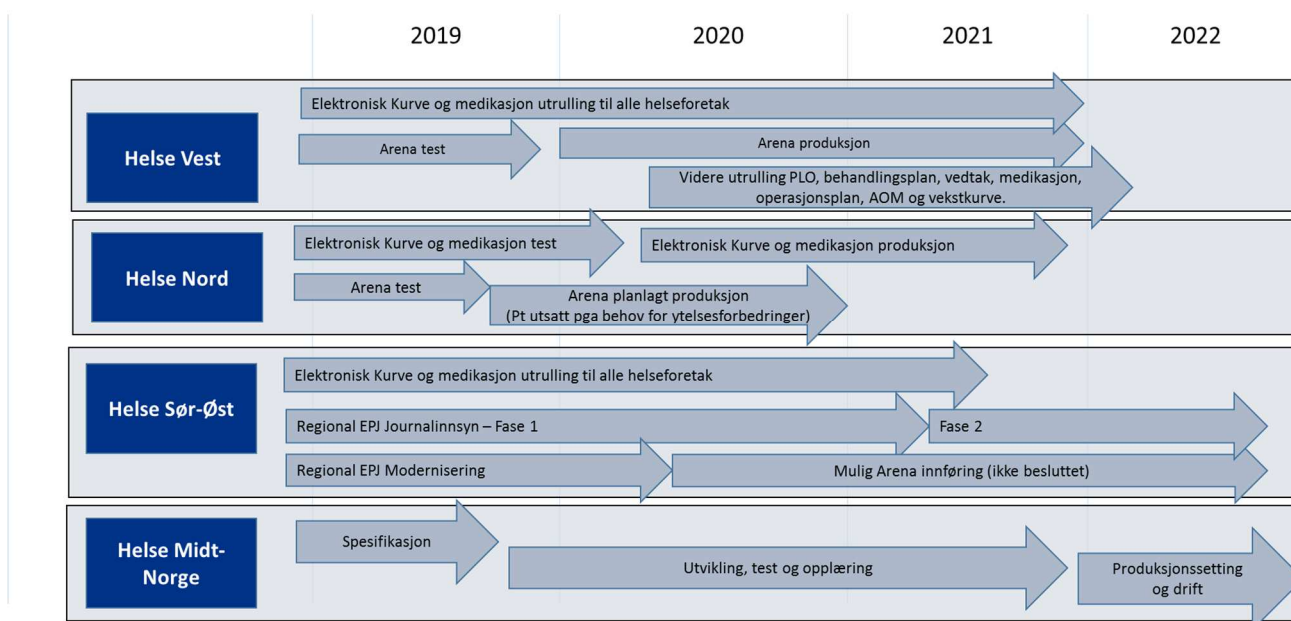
2019 2020 2021 2022

Helse Vest

Elektronisk Kurve og medikasjon utrulling til alle helseforetak

Arena test

Arena produksjon

Videre utrulling PLO, behandlingsplan, vedtak, medikasjon, operasjonsplan, AOM og vekstkurve.

Helse Nord

Elektronisk Kurve og medikasjon test

Elektronisk Kurve og medikasjon produksjon

Arena test

Arena planlagt produksjon (Pt utsatt pga behov for ytelsesforbedringer)

Helse Sør-Øst

Elektronisk Kurve og medikasjon utrulling til alle helseforetak

Regional EPJ Journalinnsyn – Fase 1

Fase 2

Regional EPJ Modernisering

Mulig Arena innføring (ikke besluttet)

Helse Midt-Norge

Spesifikasjon

Utvikling, test og opplæring

Produksjonssetting og drift